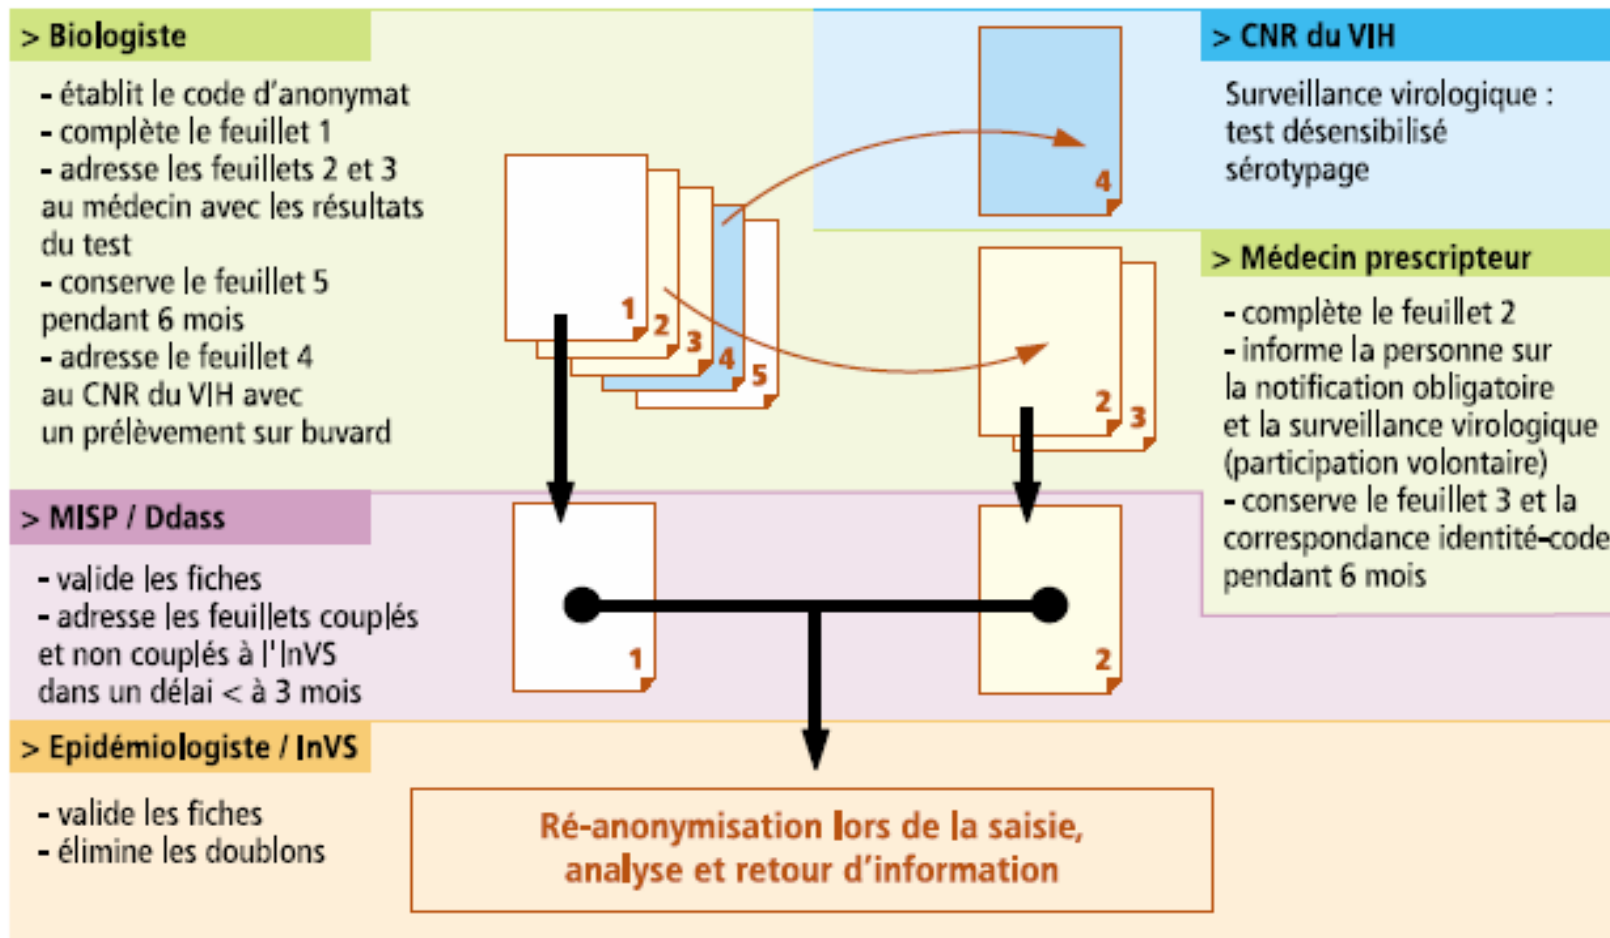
> Biologiste

- établit le code d'anonymat
- complète le feuillet 1
- adresse les feuillets 2 et 3 au médecin avec les résultats du test
- conserve le feuillet 5 pendant 6 mois
- adresse le feuillet 4 au CNR du VIH avec un prélèvement sur buvard

1 2 3 4 5

4

> CNR du VIH

Surveillance virologique : test désensibilisé sérotypage

2 3

> Médecin prescripteur

- complète le feuillet 2
- informe la personne sur la notification obligatoire et la surveillance virologique (participation volontaire)
- conserve le feuillet 3 et la correspondance identité-code pendant 6 mois

> MISP / Ddass

- valide les fiches
- adresse les feuillets couplés et non couplés à l'InVS dans un délai < à 3 mois

1

2

> Epidémiologiste / InVS

- valide les fiches
- élimine les doublons

Ré-anonymisation lors de la saisie, analyse et retour d'information